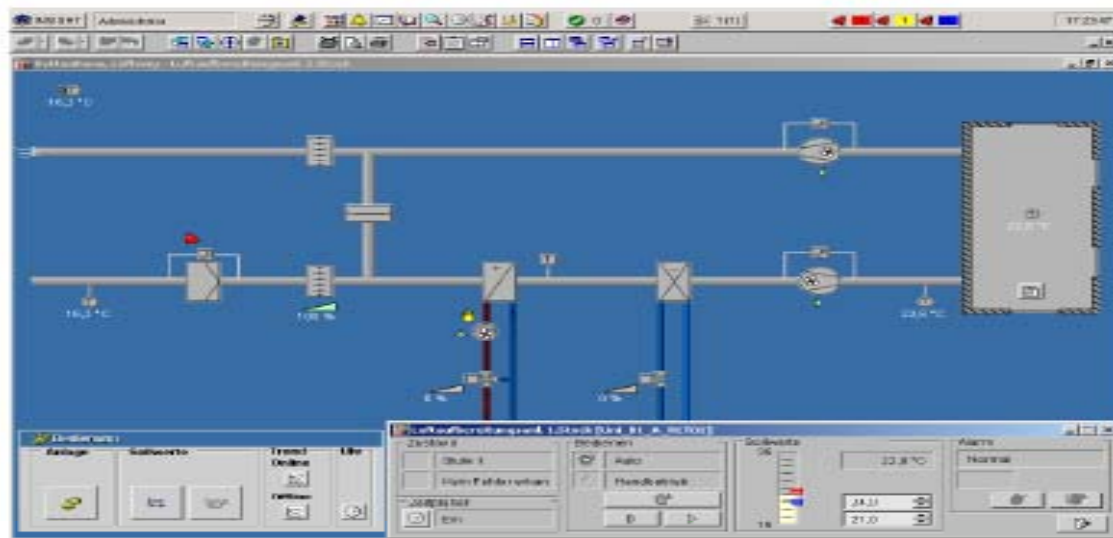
Administrator

16,2 °C

16,2 °C

100 %

22,8 °C

0 %

0 %

Bedienen

Anlage

Sollwerte

Trend Online

Offline

Uhr

Zustand

Stufe 1

Kein Fehler vorhanden

Zeitplan

Ein

Bedienen

Auto

Handbetrieb

Sollwerte

26

16

22,8 °C

24,0

21,0

Alarm

Normal